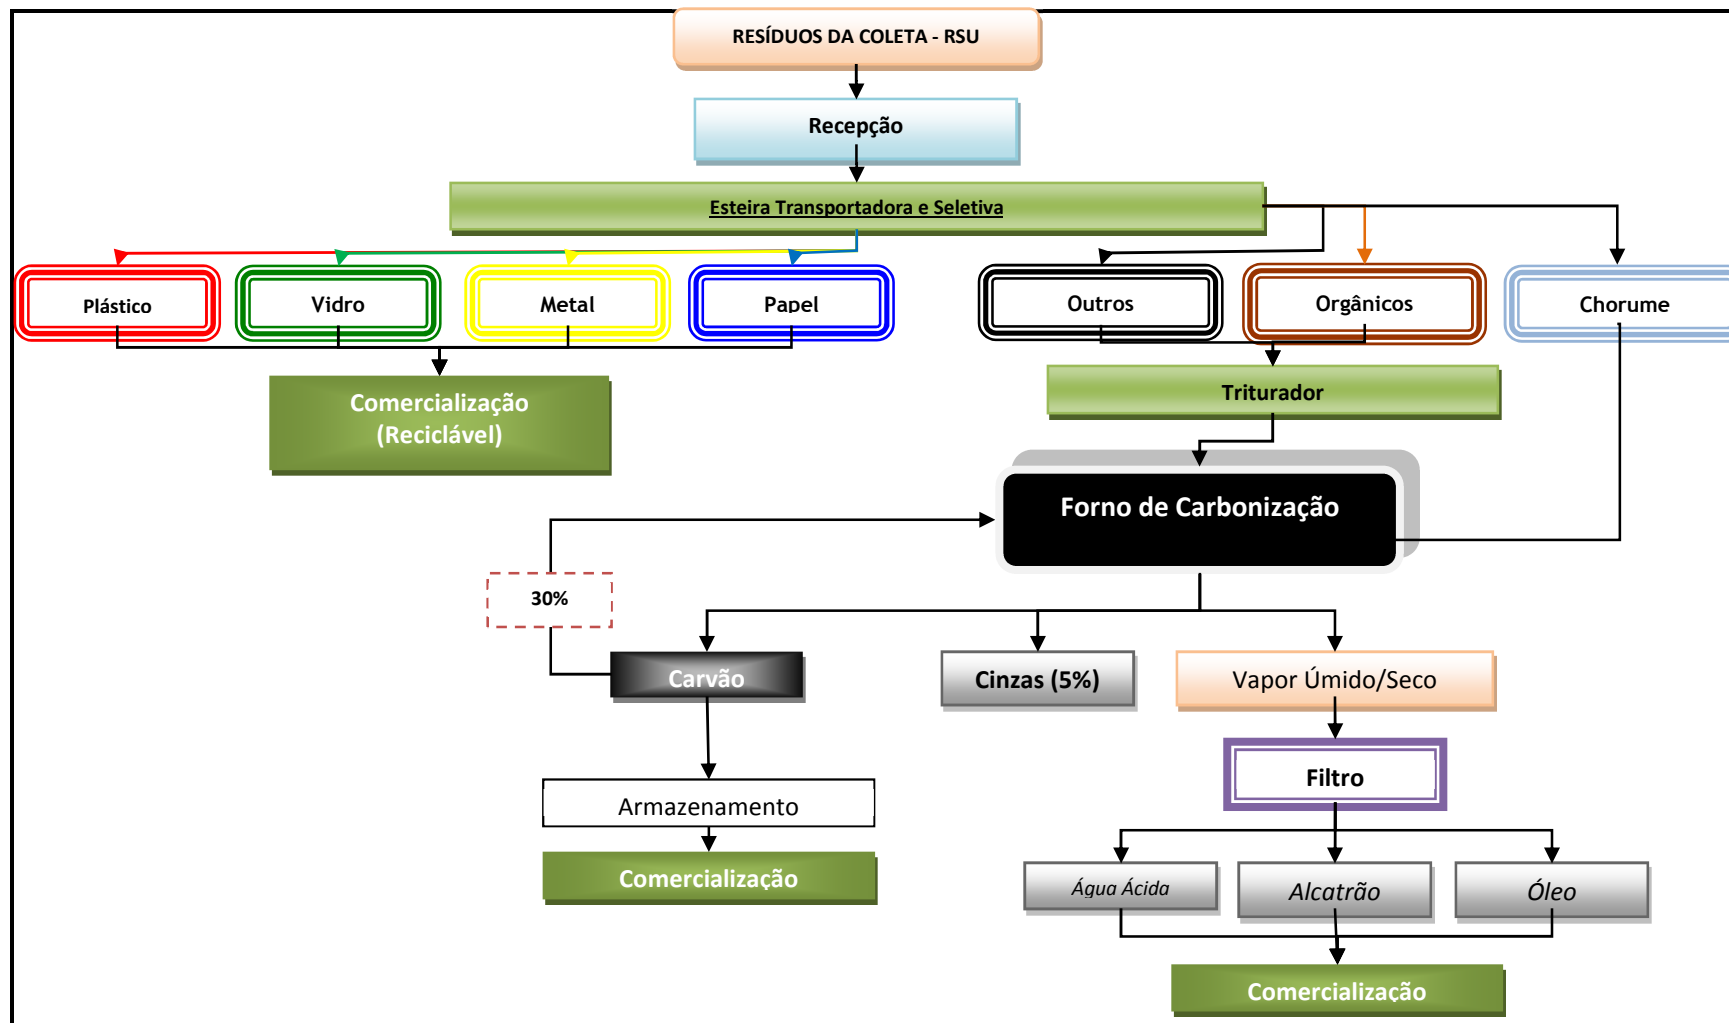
RESÍDUOS DA COLETA - RSU

Recepção

Esteira Transportadora e Seletiva

Plástico

Vidro

Metal

Papel

Outros

Orgânicos

Chorume

Comercialização (Reciclável)

Triturador

Forno de Carbonização

30%

Carvão

Cinzas (5%)

Vapor Úmido/Seco

Filtro

Armazenamento

Comercialização

Água Ácida

Alcatrão

Óleo

Comercialização